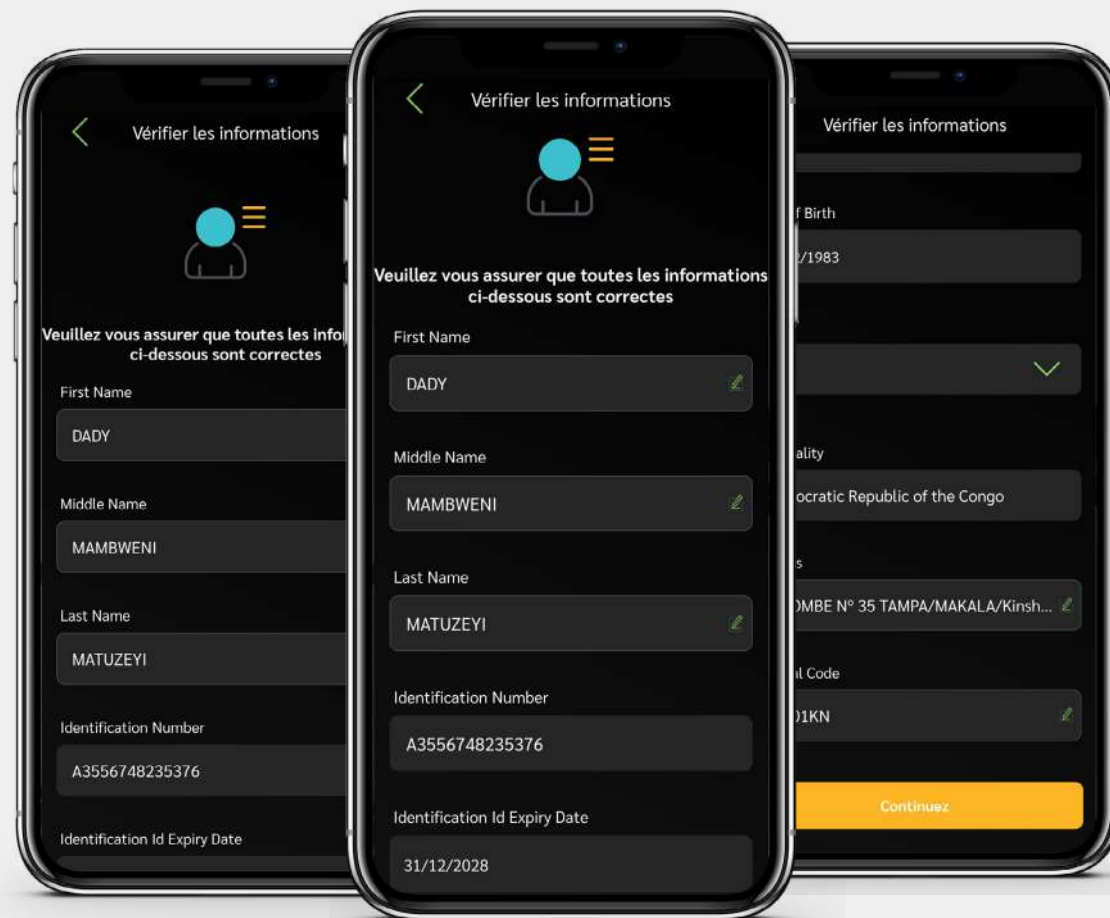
Vérifier les informations

Veuillez vous assurer que toutes les info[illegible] ci-dessous sont correctes

First Name
DADY

Middle Name
MAMBWENI

Last Name
MATUZEYI

Identification Number
A3556748235376

Identification Id Expiry Date

Vérifier les informations

Veuillez vous assurer que toutes les informations ci-dessous sont correctes

First Name
DADY

Middle Name
MAMBWENI

Last Name
MATUZEYI

Identification Number
A3556748235376

Identification Id Expiry Date
31/12/2028

Vérifier les informations

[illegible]f Birth
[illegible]/1983

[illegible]ality
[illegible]ocratic Republic of the Congo

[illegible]s
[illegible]MBE N° 35 TAMPA/MAKALA/Kinsh...

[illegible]l Code
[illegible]1KN

Continuez